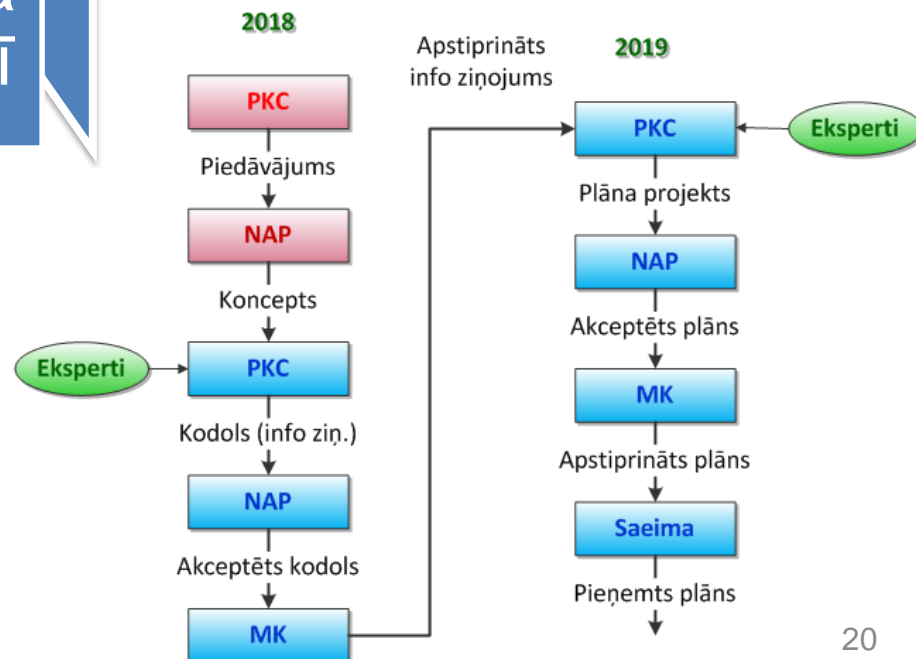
2018

PKC

Piedāvājums

NAP

Koncepts

Eksperti

PKC

Kodols (info ziņ.)

NAP

Akceptēts kodols

MK

Apstiprināts info ziņojums

2019

PKC

Eksperti

Plāna projekts

NAP

Akceptēts plāns

MK

Apstiprināts plāns

Saeima

Pieņemts plāns

20